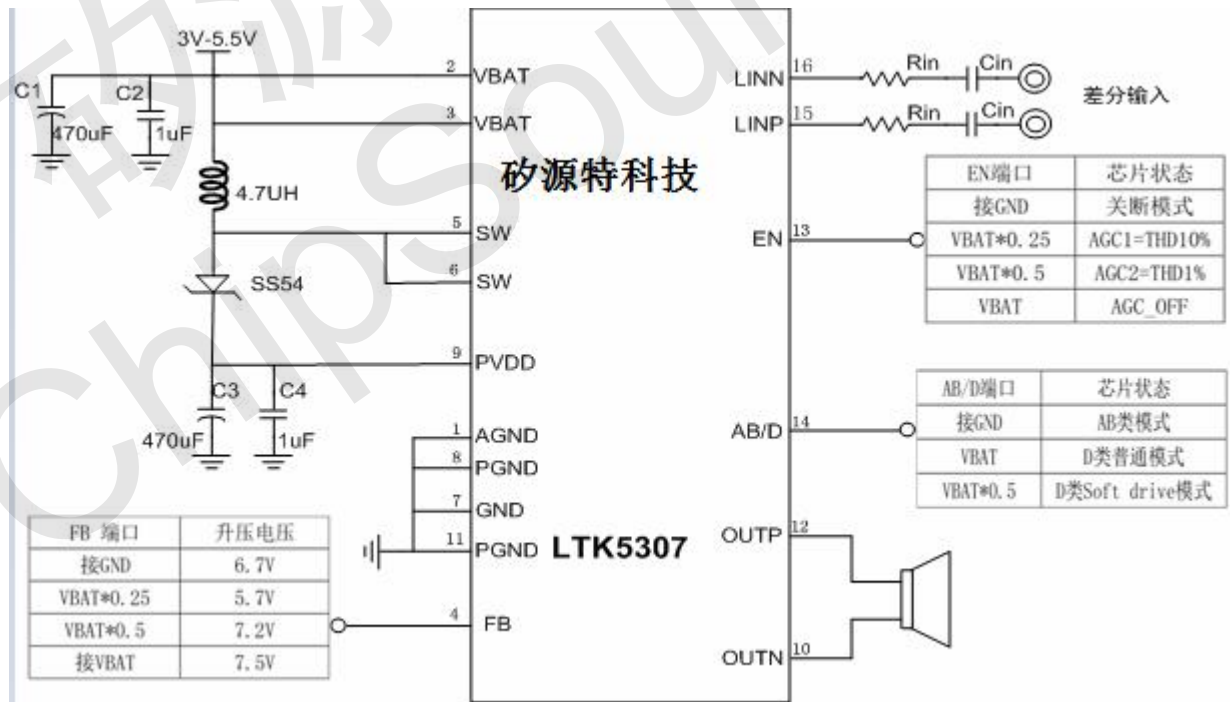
3V-5.5V

C1
470uF
C2
1uF
4.7UH
SS54
C3
470uF
C4
1uF

2 VBAT
3 VBAT
5 SW
6 SW
9 PVDD
1 AGND
8 PGND
7 GND
11 PGND
4 FB

矽源特科技

LTK5307

16 LINN
15 LINP
13 EN
14 AB/D
12 OUTP
10 OUTN

Rin
Cin
Rin
Cin
差分输入

| EN端口 | 芯片状态 |
|---|---|
| 接GND | 关断模式 |
| VBAT*0.25 | AGC1=THD10% |
| VBAT*0.5 | AGC2=THD1% |
| VBAT | AGC_OFF |

| AB/D端口 | 芯片状态 |
|---|---|
| 接GND | AB类模式 |
| VBAT | D类普通模式 |
| VBAT*0.5 | D类Soft drive模式 |

| FB 端口 | 升压电压 |
|---|---|
| 接GND | 6.7V |
| VBAT*0.25 | 5.7V |
| VBAT*0.5 | 7.2V |
| 接VBAT | 7.5V |

矽源
ChipSour